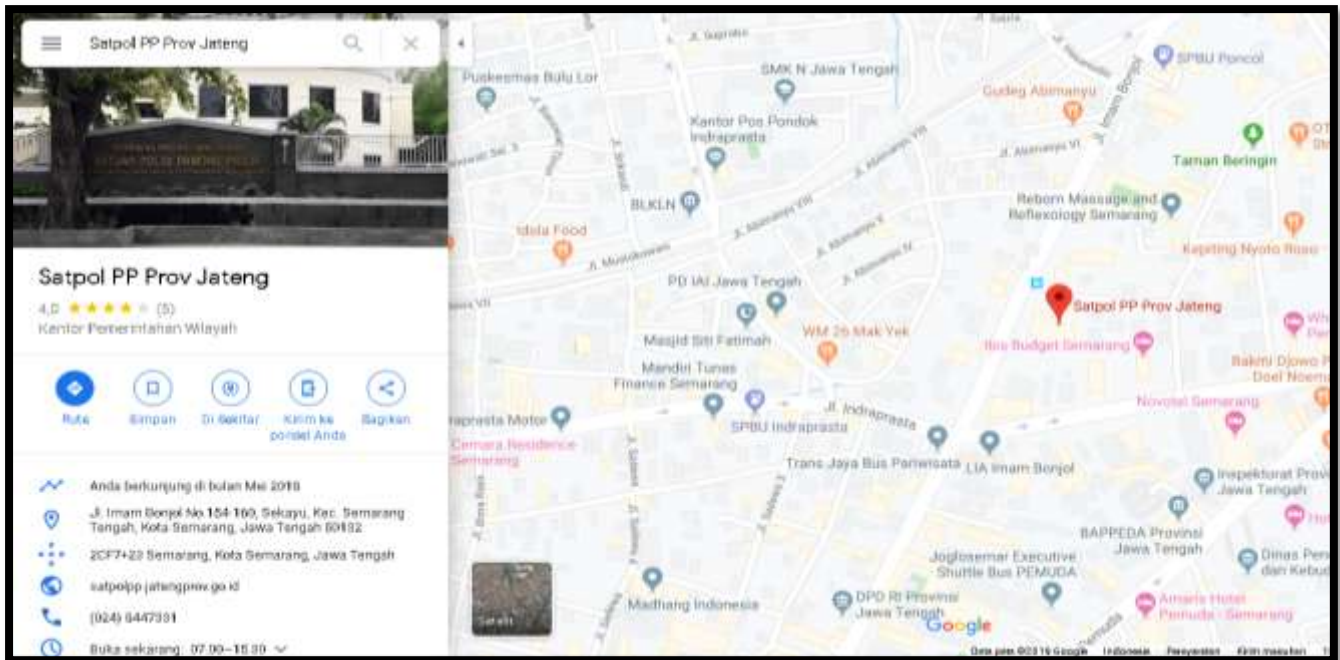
Satpol PP Prov Jateng

Satpol PP Prov Jateng
4,0 ★★★★★ (5)
Kantor Pemerintahan Wilayah

Rute
Simpan
Di Sekitar
Kirim ke ponsel Anda
Bagikan

Anda berkunjung di bulan Mei 2018
Jl. Imam Bonjol No.154-160, Sekayu, Kec. Semarang Tengah, Kota Semarang, Jawa Tengah 50132
2CF7+23 Semarang, Kota Semarang, Jawa Tengah
satpolpp.jatengprov.go.id
(024) 3547331
Buka sekarang: 07.00–15.30

Puskesmas Bulu Lor
SMK N Jawa Tengah
SPBU Poncol
Gudeg Abimanyu
Kantor Pos Pondok Indraprasta
Taman Beringin
BLKLN
Reborn Massage and Reflexology Semarang
Idola Food
Kepiting Nyoto Roso
PD IAI Jawa Tengah
Satpol PP Prov Jateng
Masjid Siti Fatimah
WM 26 Mak Yek
Ibis Budget Semarang
Mandiri Tunas Finance Semarang
Bakmi Djowo Pak Doel Noemo
Indraprasta Motor
SPBU Indraprasta
Novotel Semarang
Cemara Residence Semarang
Trans Jaya Bus Pariwisata
LIA Imam Bonjol
Inspektorat Provinsi Jawa Tengah
BAPPEDA Provinsi Jawa Tengah
Joglosemar Executive Shuttle Bus PEMUDA
Dinas Pertanian dan Kebudayaan
Madhang Indonesia
DPD RI Provinsi Jawa Tengah
Amaris Hotel Pemuda - Semarang
Jl. Indraprasta
Jl. Imam Bonjol
Jl. Abimanyu
Jl. Mustokoweni
Satelit
Google
Data peta ©2019 Google Indonesia Persyaratan Kirim masukan